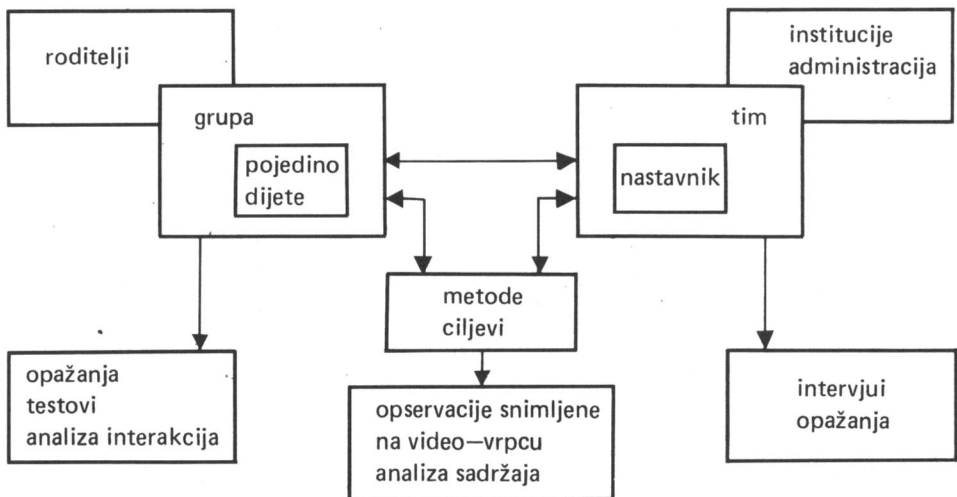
roditelji

grupa

pojedino dijete

institucije administracija

tim

nastavnik

metode ciljevi

opažanja testovi analiza interakcija

opservacije snimljene na video—vrpcu analiza sadržaja

intervjui opažanja